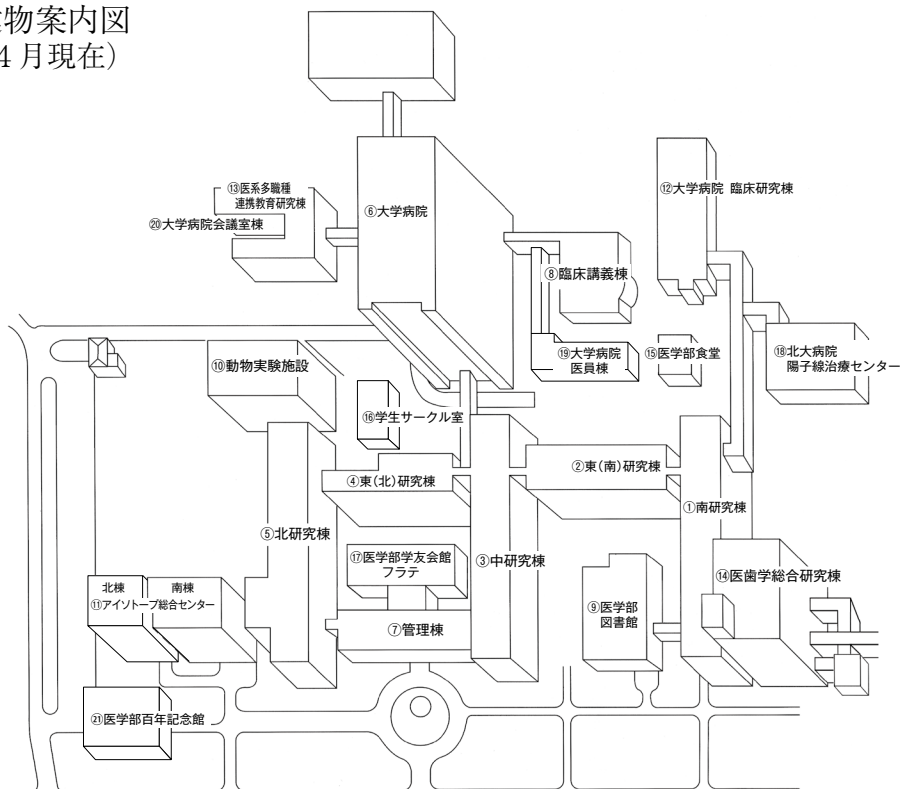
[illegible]物案内図
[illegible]4 月現在)

⑬医系多職種 連携教育研究棟
⑳大学病院会議室棟
⑥大学病院
⑫大学病院 臨床研究棟
⑧臨床講義棟
⑲大学病院 医員棟
⑮医学部食堂
⑱北大病院 陽子線治療センター
⑩動物実験施設
⑯学生サークル室
②東(南)研究棟
④東(北)研究棟
①南研究棟
⑤北研究棟
⑰医学部学友会館 フラテ
③中研究棟
⑭医歯学総合研究棟
北棟
南棟
⑪アイソトープ総合センター
⑨医学部 図書館
⑦管理棟
㉑医学部百年記念館